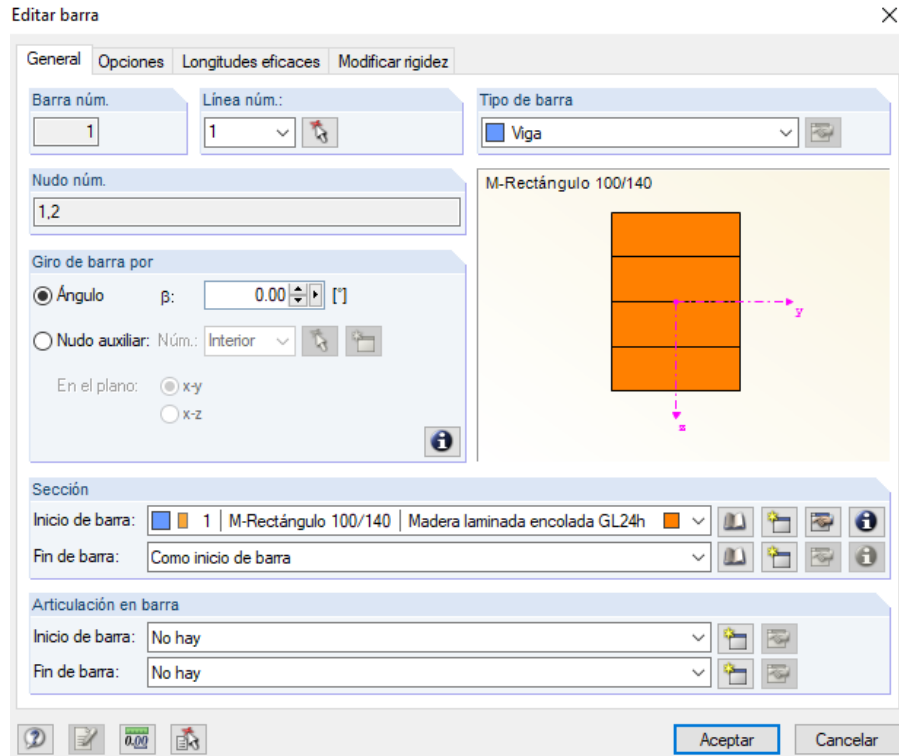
Editar barra

General | Opciones | Longitudes eficaces | Modificar rigidez

Barra núm.
1

Línea núm.:
1

Tipo de barra
Viga

Nudo núm.
1,2

M-Rectángulo 100/140

y

z

Giro de barra por

Ángulo β: 0.00 [°]

Nudo auxiliar: Núm.: Interior

En el plano: x-y
x-z

Sección

Inicio de barra: 1 | M-Rectángulo 100/140 | Madera laminada encolada GL24h

Fin de barra: Como inicio de barra

Articulación en barra

Inicio de barra: No hay

Fin de barra: No hay

0.00

Aceptar Cancelar